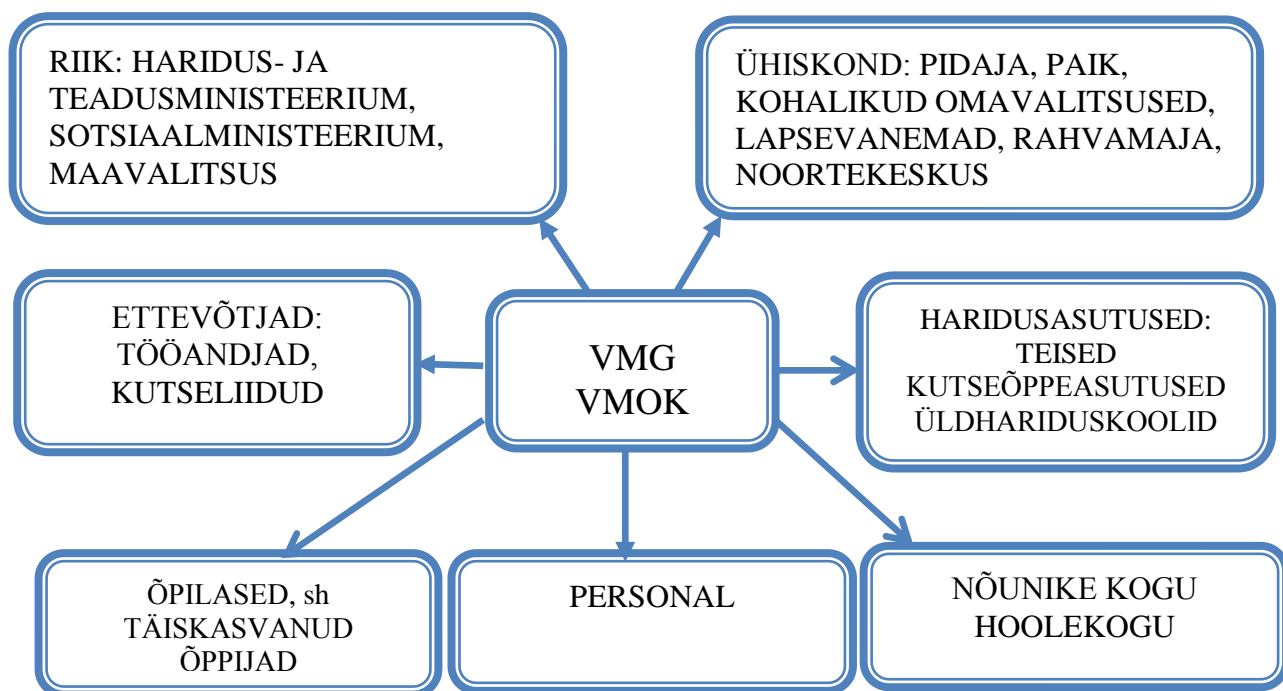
RIIK: HARIDUS- JA TEADUSMINISTEERIUM, SOTSIAALMINISTEERIUM, MAAVALITSUS

ÜHISKOND: PIDAJA, PAIK, KOHALIKUD OMAVALITSUSED, LAPSEVANEMAD, RAHVAMAJA, NOORTEKESKUS

ETTEVÕTJAD: TÖÖANDJAD, KUTSELIIDUD

VMG
VMOK

HARIDUSASUTUSED: TEISED KUTSEÕPPEASUTUSED ÜLDHARIDUSKOOLID

ÕPILASED, sh TÄISKASVANUD ÕPPIJAD

PERSONAL

NÕUNIKE KOGU
HOOLEKOGU